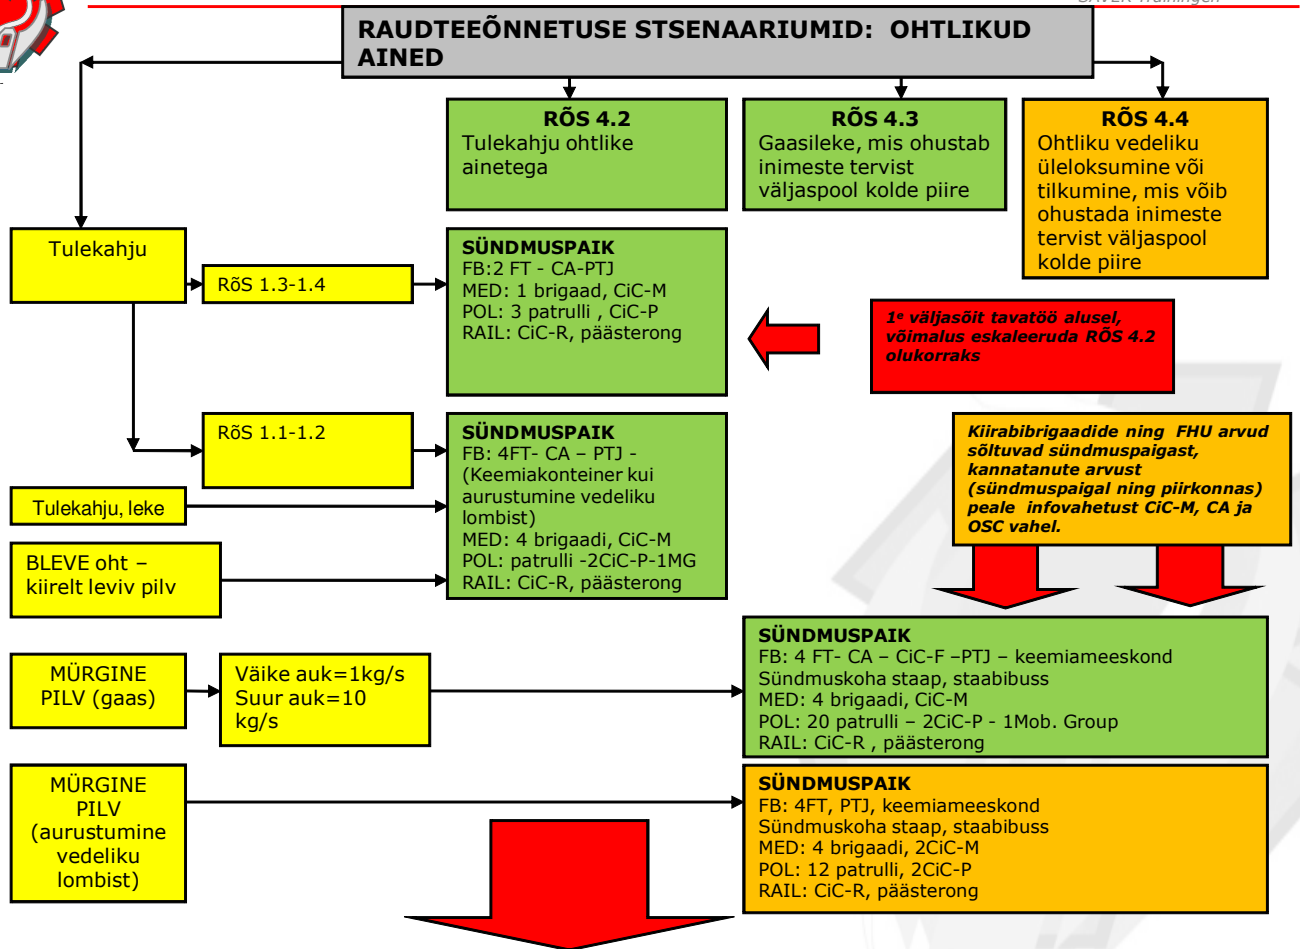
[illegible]

RAUDTEEÕNNETUSE STSENAARIUMID: OHTLIKUD AINED

RÕS 4.2
Tulekahju ohtlike ainetega

RÕS 4.3
Gaasileke, mis ohustab inimeste tervist väljaspool kolde piire

RÕS 4.4
Ohtliku vedeliku üleloksumine või tilkumine, mis võib ohustada inimeste tervist väljaspool kolde piire

Tulekahju

RõS 1.3-1.4

SÜNDMUSPAIK
FB:2 FT - CA-PTJ
MED: 1 brigaad, CiC-M
POL: 3 patrulli , CiC-P
RAIL: CiC-R, päästerong

1e väljasõit tavatöö alusel, võimalus eskaleeruda RÕS 4.2 olukorraks

RõS 1.1-1.2

SÜNDMUSPAIK
FB: 4FT- CA – PTJ - (Keemiakonteiner kui aurustumine vedeliku lombist)
MED: 4 brigaadi, CiC-M
POL: patrulli -2CiC-P-1MG
RAIL: CiC-R, päästerong

Kiirabibrigaadide ning FHU arvud sõltuvad sündmuspaigast, kannatanute arvust (sündmuspaigal ning piirkonnas) peale infovahetust CiC-M, CA ja OSC vahel.

Tulekahju, leke

BLEVE oht – kiirelt leviv pilv

MÜRGINE PILV (gaas)

Väike auk=1kg/s
Suur auk=10 kg/s

SÜNDMUSPAIK
FB: 4 FT- CA – CiC-F –PTJ – keemiameeskond
Sündmuskoha staap, staabibuss
MED: 4 brigaadi, CiC-M
POL: 20 patrulli – 2CiC-P - 1Mob. Group
RAIL: CiC-R , päästerong

MÜRGINE PILV (aurustumine vedeliku lombist)

SÜNDMUSPAIK
FB: 4FT, PTJ, keemiameeskond
Sündmuskoha staap, staabibuss
MED: 4 brigaadi, 2CiC-M
POL: 12 patrulli, 2CiC-P
RAIL: CiC-R, päästerong